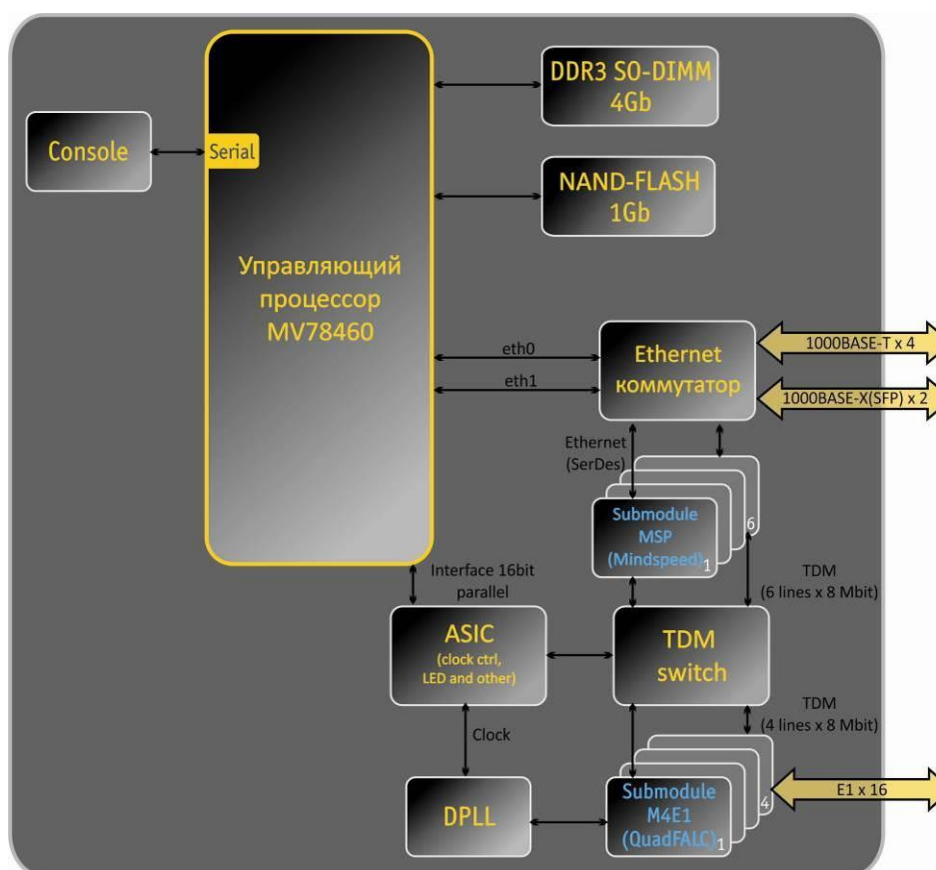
Console

Serial

Управляющий процессор MV78460

DDR3 SO-DIMM 4Gb

NAND-FLASH 1Gb

eth0

eth1

Ethernet коммутатор

1000BASE-T x 4

1000BASE-X(SFP) x 2

Ethernet (SerDes)

Submodule MSP (Mindspeed) 1

6

TDM (6 lines x 8 Mbit)

Interface 16bit parallel

ASIC (clock ctrl, LED and other)

TDM switch

TDM (4 lines x 8 Mbit)

Clock

DPLL

Submodule M4E1 (QuadFALC) 1

4

E1 x 16